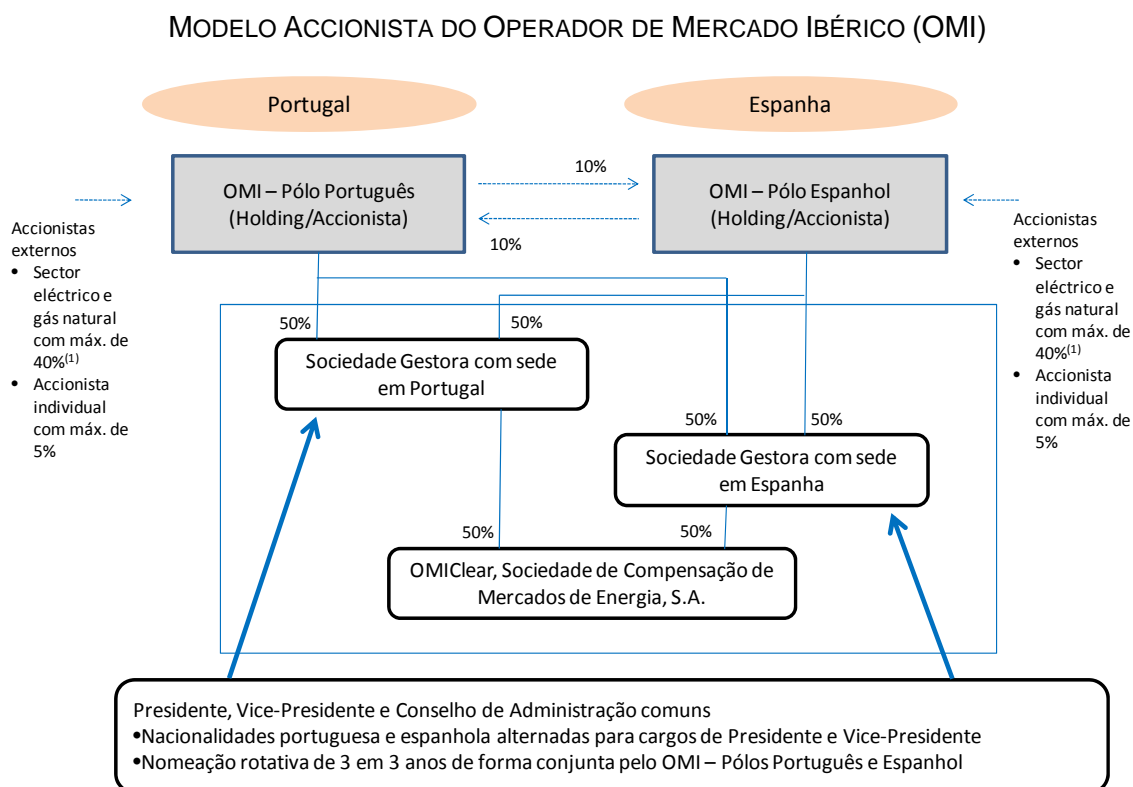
MODELO ACCIONISTA DO OPERADOR DE MERCADO IBÉRICO (OMI)

Portugal

Espanha

OMI – Pólo Português (Holding/Accionista)

10%

10%

OMI – Pólo Espanhol (Holding/Accionista)

Accionistas externos
• Sector eléctrico e gás natural com máx. de 40%$^{(1)}$
• Accionista individual com máx. de 5%

Accionistas externos
• Sector eléctrico e gás natural com máx. de 40%$^{(1)}$
• Accionista individual com máx. de 5%

50%

50%

Sociedade Gestora com sede em Portugal

50%

50%

Sociedade Gestora com sede em Espanha

50%

50%

OMIClear, Sociedade de Compensação de Mercados de Energia, S.A.

Presidente, Vice-Presidente e Conselho de Administração comuns
•Nacionalidades portuguesa e espanhola alternadas para cargos de Presidente e Vice-Presidente
•Nomeação rotativa de 3 em 3 anos de forma conjunta pelo OMI – Pólos Português e Espanhol